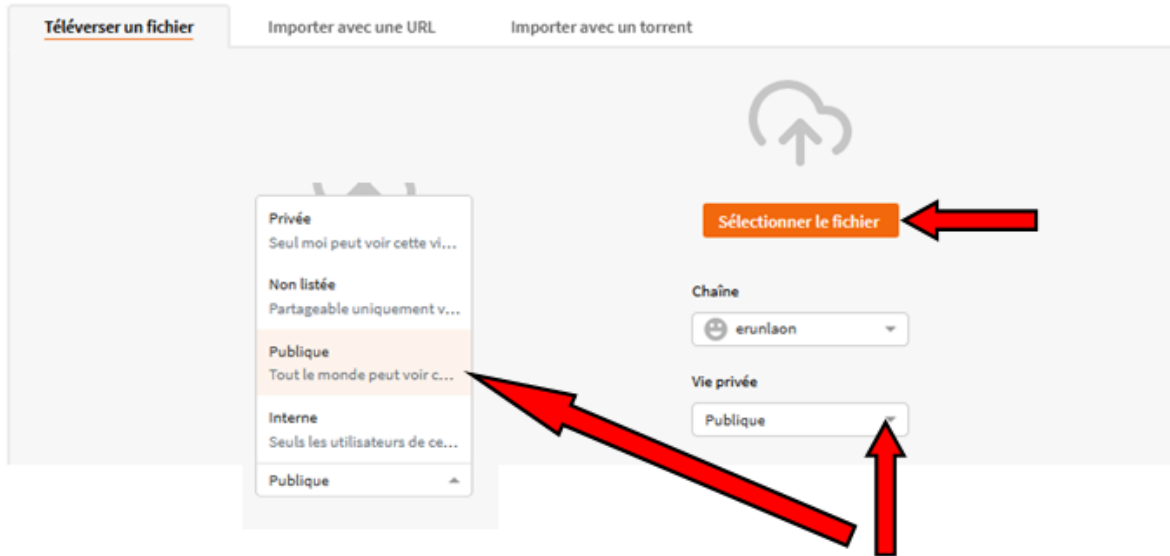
Téléverser un fichier

Importer avec une URL

Importer avec un torrent

Privée
Seul moi peut voir cette vi...

Non listée
Partageable uniquement v...

Publique
Tout le monde peut voir c...

Interne
Seuls les utilisateurs de ce...

Publique

Sélectionner le fichier

Chaîne

erunlaon

Vie privée

Publique